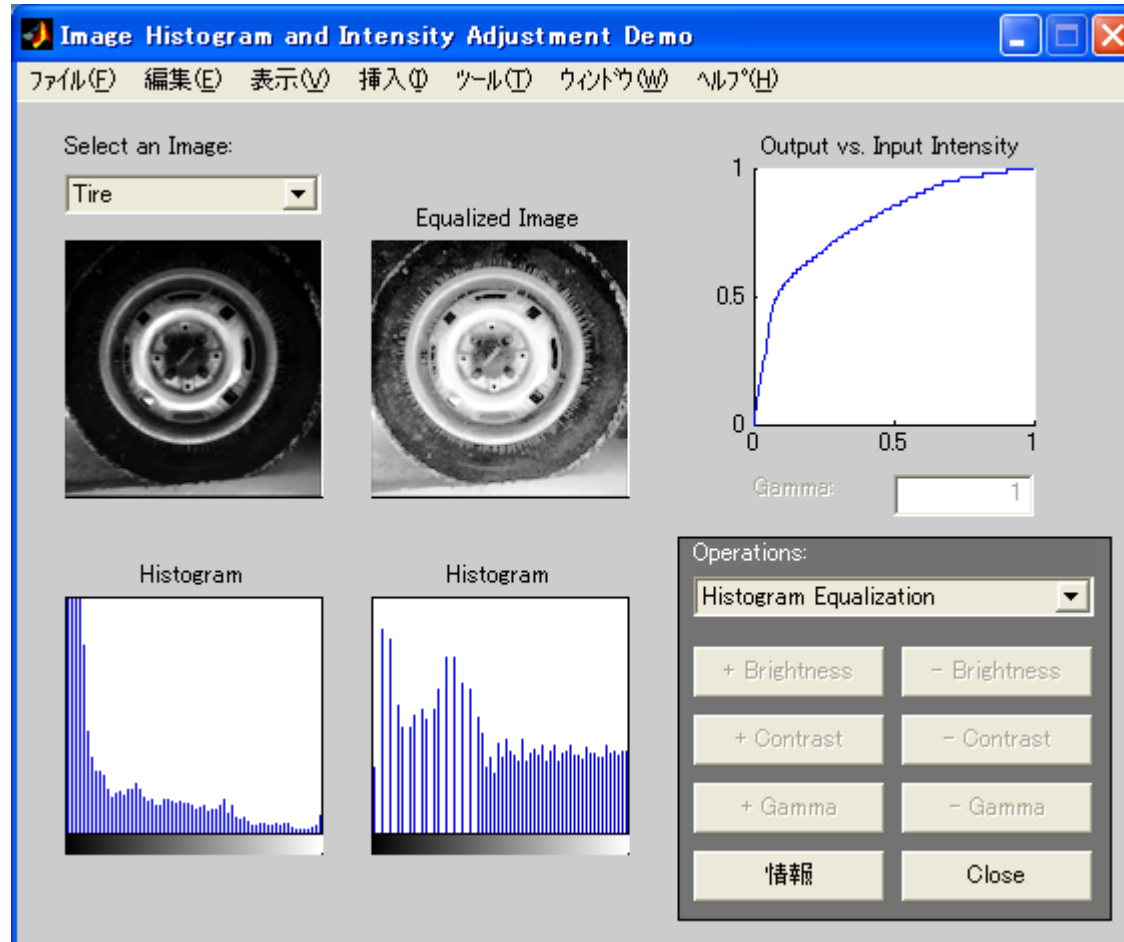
Image Histogram and Intensity Adjustment Demo

ファイル(F) 編集(E) 表示(V) 挿入(I) ツール(T) ウィンドウ(W) ヘルプ(H)

Select an Image:

Tire

Equalized Image

Output vs. Input Intensity

1

0.5

0

0

0.5

1

Gamma:

1

Histogram

Histogram

Operations:

Histogram Equalization

+ Brightness

- Brightness

+ Contrast

- Contrast

+ Gamma

- Gamma

情報

Close